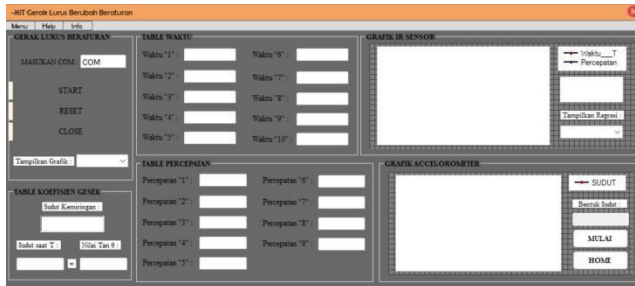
-KIT Gerak Lurus Berubah Beraturan

Menu | Help | Info

GERAK LURUS BERATURAN

MASUKAN COM COM

START

RESET

CLOSE

Tampilkan Grafik :

TABLE KOEFISIEN GESEK

Sudut Kemiringan :

Sudut saat T :

Nilai Tan θ :

TABLE WAKTU

Waktu "1" :

Waktu "2" :

Waktu "3" :

Waktu "4" :

Waktu "5" :

Waktu "6" :

Waktu "7" :

Waktu "8" :

Waktu "9" :

Waktu "10" :

TABLE PERCEPATAN

Percepatan "1" :

Percepatan "2" :

Percepatan "3" :

Percepatan "4" :

Percepatan "5" :

Percepatan "6" :

Percepatan "7" :

Percepatan "8" :

Percepatan "9" :

GRAFIK IR SENSOR

Waktu__T

Percepatan

Tampilkan Regresi :

GRAFIK ACCELOROMETER

SUDUT

Bentuk Sudut :

MULAI

HOME